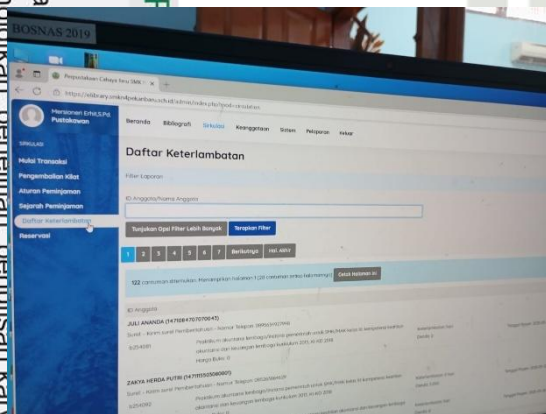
BOSNAS 2019

Perpustakaan Cahaya Ilmu SMK

https://slibrary.smkn1pekanbaru.sch.id/admin/index.php?mod=circulation

Mersionen EMILS,Pd. Pustakawan

SIRKULASI

Mulai Transaksi

Pengembalian Kilat

Aturan Peminjaman

Sejarah Peminjaman

Daftar Keterlambatan

Reservasi

Beranda Bibliografi Sirkulasi Keanggotaan Sistem Pelaporan Keluar

Daftar Keterlambatan

Filter Laporan

ID Anggota/Nama Anggota

Tunjukkan Opsi Filter Lebih Banyak Terapkan Filter

1 2 3 4 5 6 7 Berikutnya Hal. Akhir

122 catatan ditemukan. Menampilkan halaman 1 (20 catatan setiap halamannya) Cetak Halaman Ini

ID Anggota

JULI ANANDA (14700847070645)

Surel - Kirim surat Pemberitahuan - Nomor Telepon:

ZAKYA HERDA PUTRI (14711535508607)

Surel - Kirim surat Pemberitahuan - Nomor Telepon: